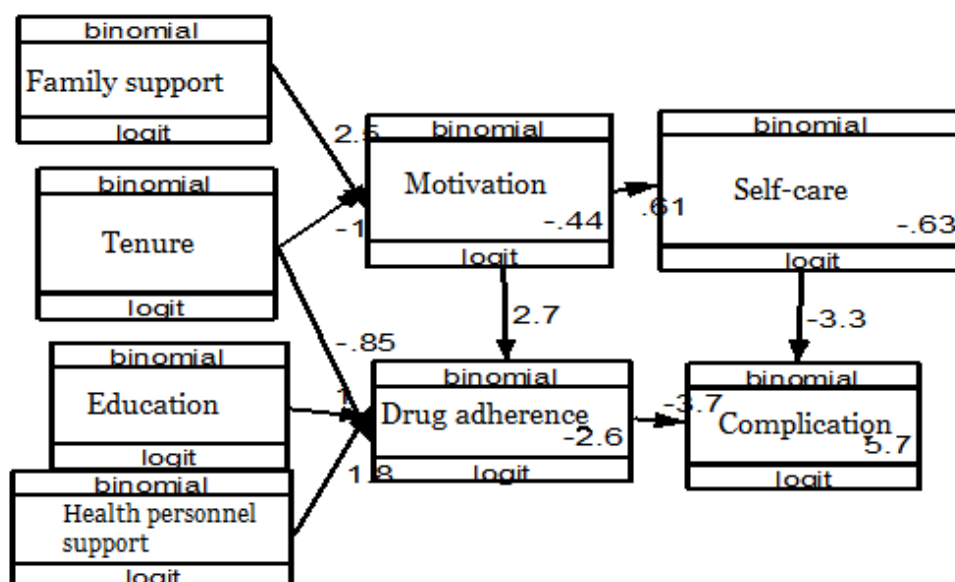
binomial
Family support
logit

binomial
Tenure
logit

binomial
Education
logit

binomial
Health personnel support
logit

2.5
-1
binomial
Motivation
-.44
logit

.61
binomial
Self-care
-.63
logit

2.7
-.85
1
1.8
binomial
Drug adherence
-2.6
logit

-3.3
-3.7
binomial
Complication
5.7
logit